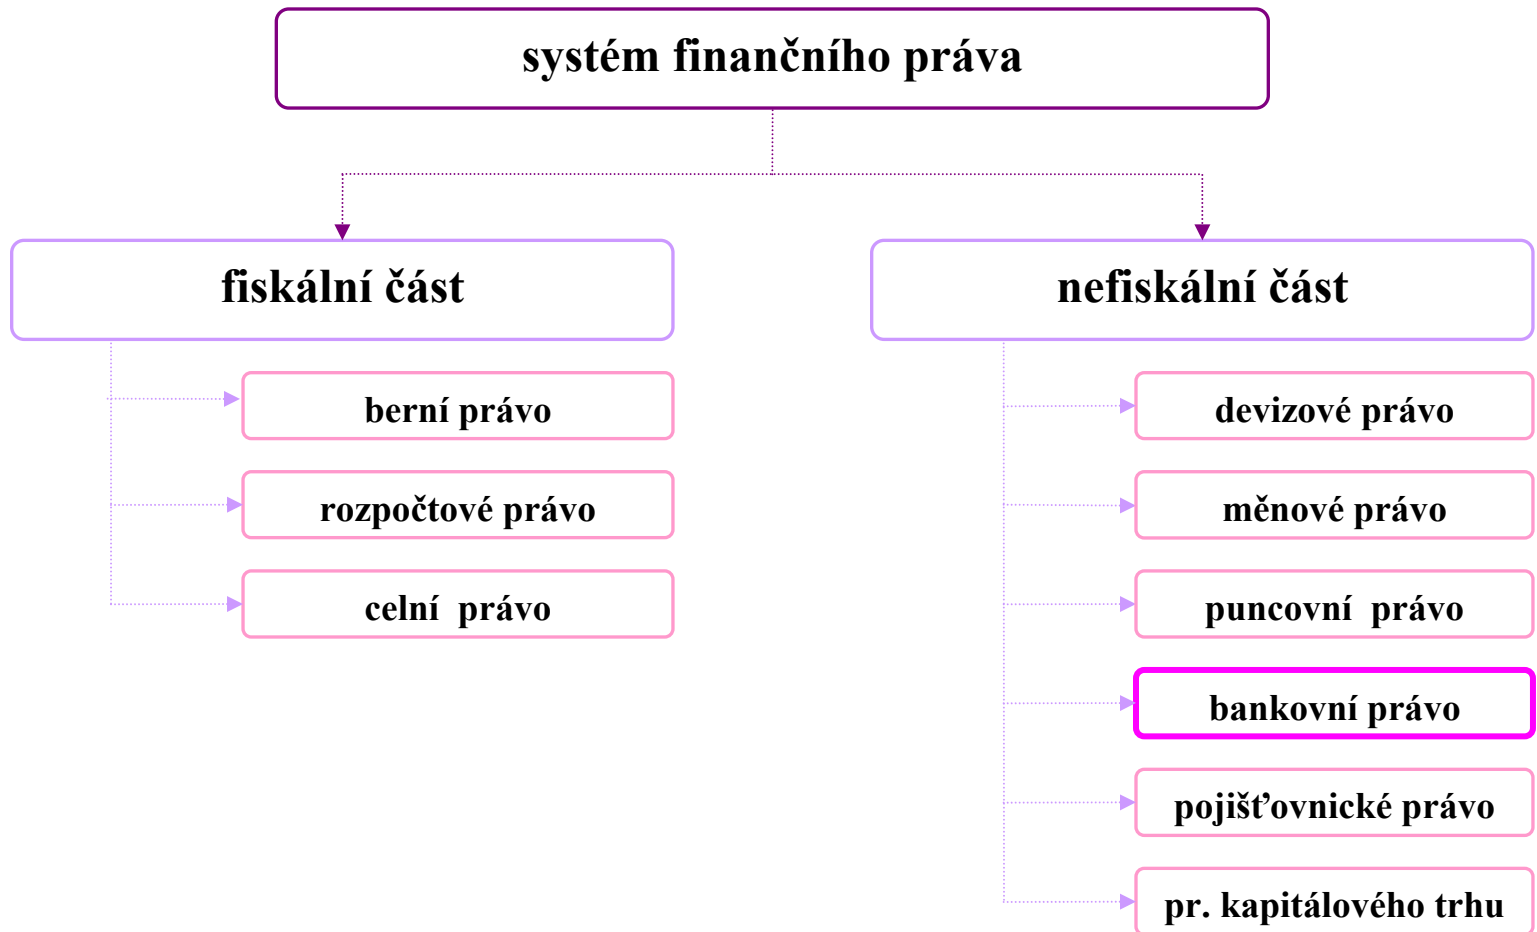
systém finančního práva

fiskální část

berní právo

rozpočtové právo

celní právo

nefiskální část

devizové právo

měnové právo

puncovní právo

bankovní právo

pojišťovnické právo

pr. kapitálového trhu